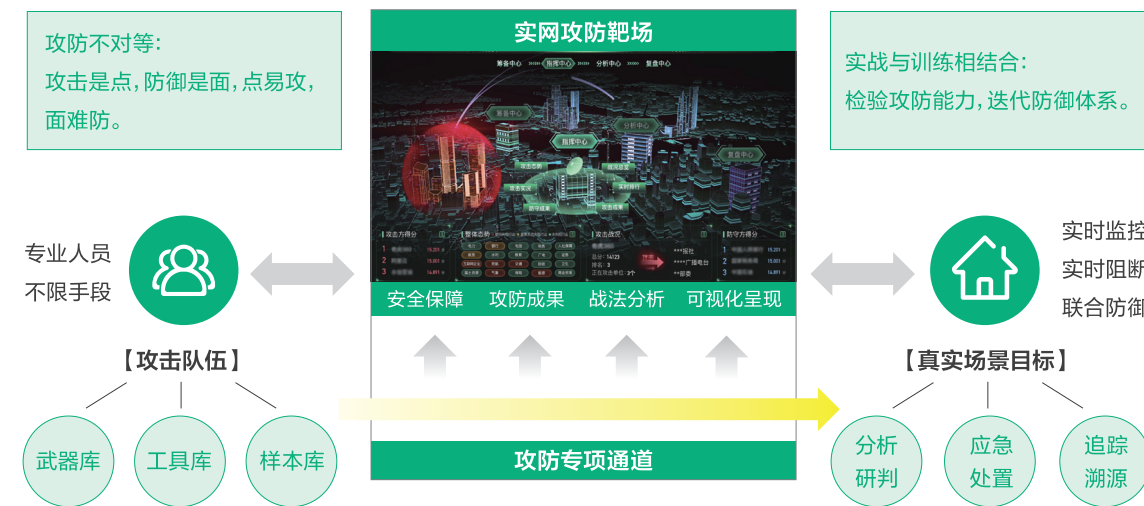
攻防不对等：
攻击是点，防御是面，点易攻，面难防。

实网攻防靶场

实战与训练相结合：
检验攻防能力，迭代防御体系。

筹备中心 指挥中心 分析中心 复盘中心

筹备中心
指挥中心
分析中心
复盘中心
攻击态势
漏洞展示
防守成果
实时排行

攻击方得分
整体态势
攻击战况
防守方得分

专业人员
不限手段

安全保障 攻防成果 战法分析 可视化呈现

实时监控
实时阻断
联合防御

【攻击队伍】

【真实场景目标】

武器库 工具库 样本库

攻防专项通道

分析研判 应急处置 追踪溯源